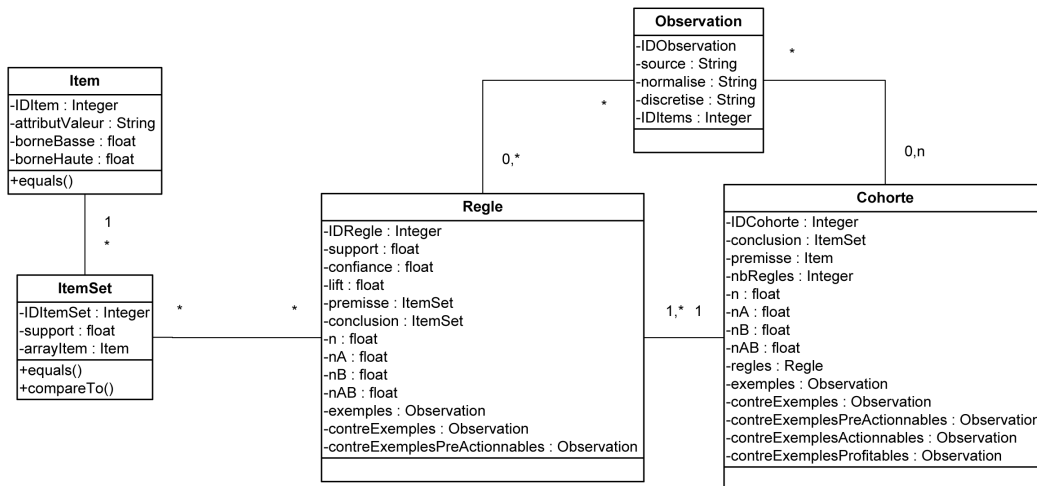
Observation
-IDObservation
-source : String
-normalise : String
-discretise : String
-IDItems : Integer

*

*

0,*

0,n

Item
-IDItem : Integer
-attributValeur : String
-borneBasse : float
-borneHaute : float
+equals()

1

*

ItemSet
-IDItemSet : Integer
-support : float
-arrayItem : Item
+equals()
+compareTo()

*

*

Regle
-IDRegle : Integer
-support : float
-confiance : float
-lift : float
-premisse : ItemSet
-conclusion : ItemSet
-n : float
-nA : float
-nB : float
-nAB : float
-exemples : Observation
-contreExemples : Observation
-contreExemplesPreActionnables : Observation

1,*

1

Cohorte
-IDCohorte : Integer
-conclusion : ItemSet
-premisse : Item
-nbRegles : Integer
-n : float
-nA : float
-nB : float
-nAB : float
-regles : Regle
-exemples : Observation
-contreExemples : Observation
-contreExemplesPreActionnables : Observatio
-contreExemplesActionnables : Observation
-contreExemplesProfitables : Observation